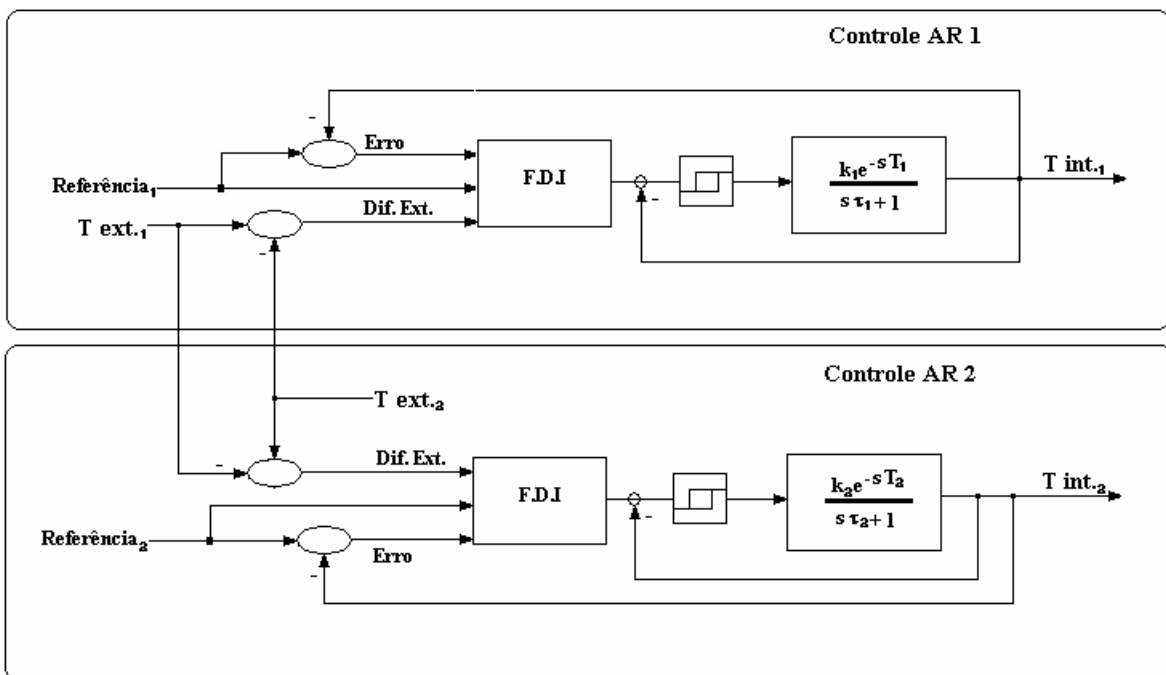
Controle AR 1

-

Erro

Referência$_1$

F.D.I

$\frac{k_1 e^{-sT_1}}{s\tau_1+1}$

T int.$_1$

T ext.$_1$

Dif. Ext.

-

-

Controle AR 2

T ext.$_2$

-

Dif. Ext.

F.D.I

$\frac{k_2 e^{-sT_2}}{s\tau_2+1}$

T int.$_2$

Referência$_2$

-

Erro

-